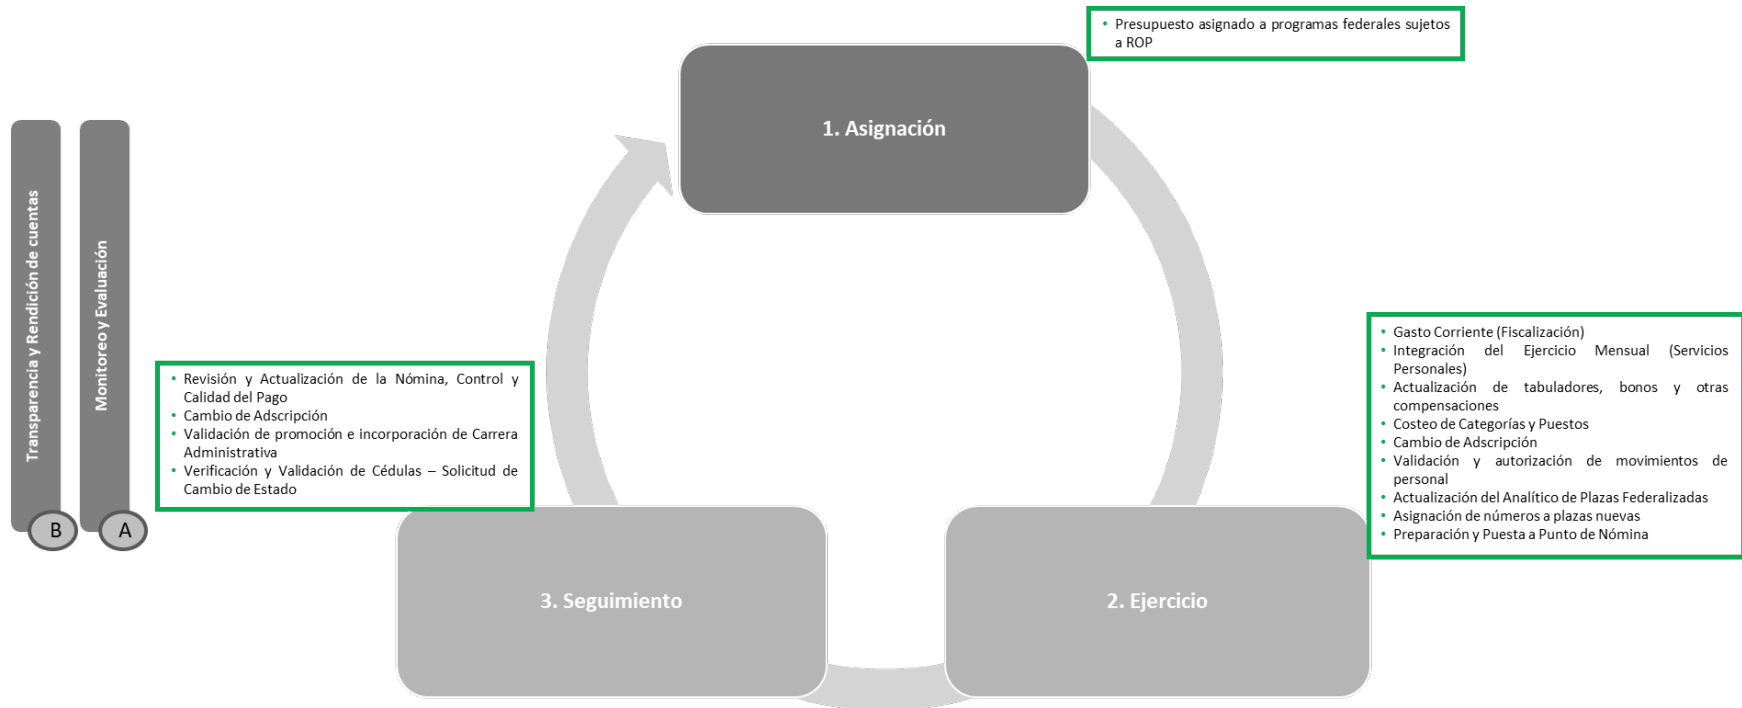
Transparencia y Rendición de cuentas

B

Monitoreo y Evaluación

A

1. Asignación

• Presupuesto asignado a programas federales sujetos a ROP

2. Ejercicio

• Gasto Corriente (Fiscalización)
• Integración del Ejercicio Mensual (Servicios Personales)
• Actualización de tabuladores, bonos y otras compensaciones
• Costeo de Categorías y Puestos
• Cambio de Adscripción
• Validación y autorización de movimientos de personal
• Actualización del Analítico de Plazas Federalizadas
• Asignación de números a plazas nuevas
• Preparación y Puesta a Punto de Nómina

3. Seguimiento

• Revisión y Actualización de la Nómina, Control y Calidad del Pago
• Cambio de Adscripción
• Validación de promoción e incorporación de Carrera Administrativa
• Verificación y Validación de Cédulas – Solicitud de Cambio de Estado